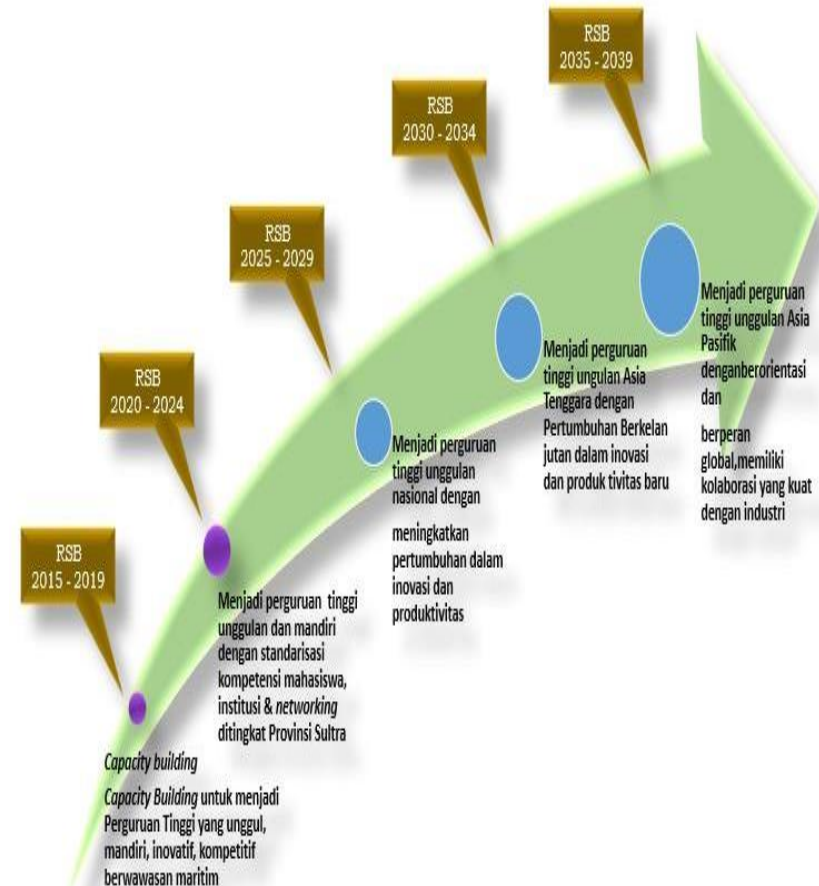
RSB
2015 - 2019

RSB
2020 - 2024

RSB
2025 - 2029

RSB
2030 - 2034

RSB
2035 - 2039

*Capacity building*

*Capacity Building* untuk menjadi Perguruan Tinggi yang unggul, mandiri, inovatif, kompetitif berwawasan maritim

Menjadi perguruan tinggi unggulan dan mandiri dengan standarisasi kompetensi mahasiswa, institusi & *networking* ditingkat Provinsi Sultra

Menjadi perguruan tinggi unggulan nasional dengan

meningkatkan pertumbuhan dalam inovasi dan produktivitas

Menjadi perguruan tinggi ungulan Asia Tenggara dengan Pertumbuhan Berkelan jutan dalam inovasi dan produk tivitas baru

Menjadi perguruan tinggi unggulan Asia Pasifik denganberorientasi dan

berperan global,memiliki kolaborasi yang kuat dengan industri